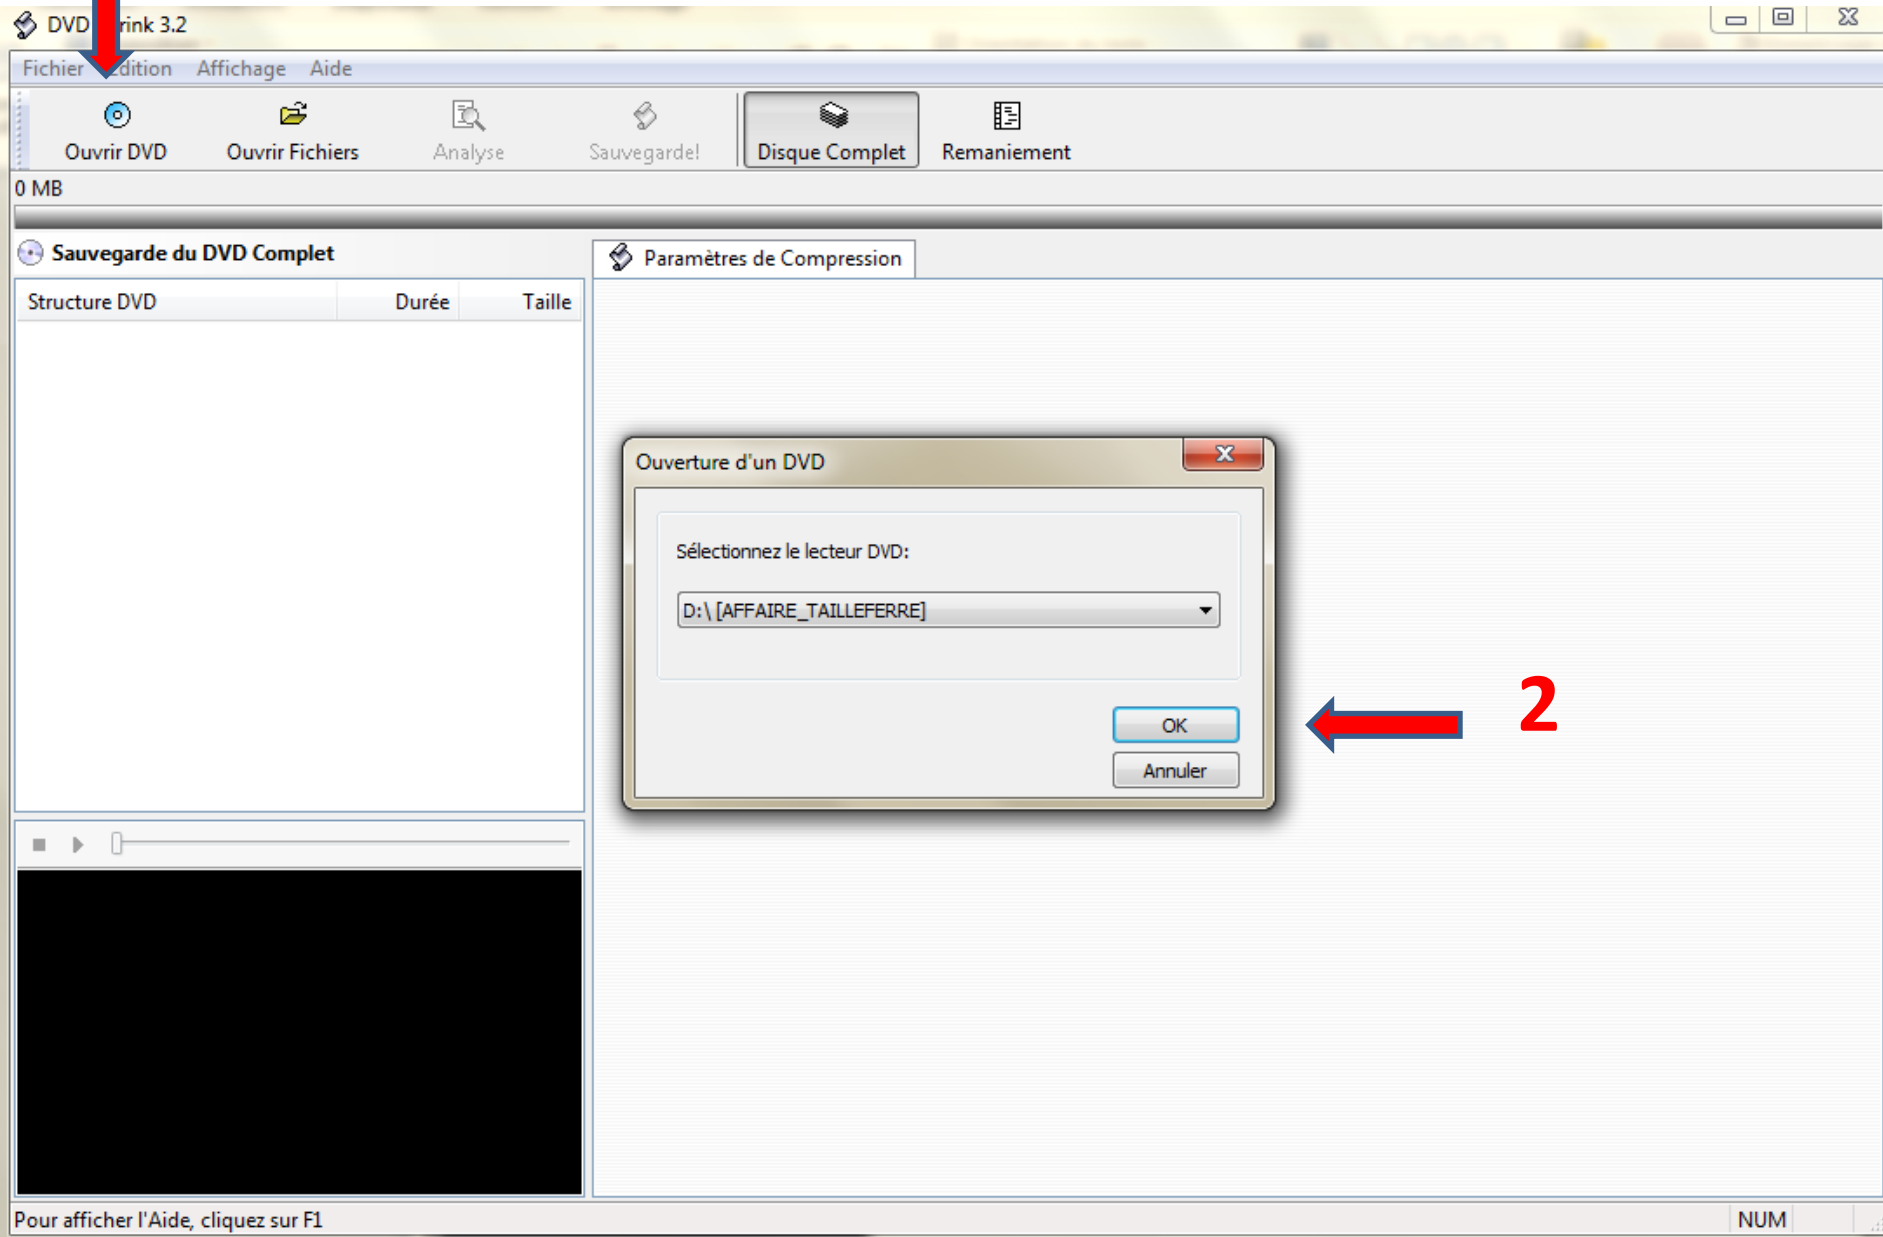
DVD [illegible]rink 3.2

Fichier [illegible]dition Affichage Aide

Ouvrir DVD Ouvrir Fichiers Analyse Sauvegarde! Disque Complet Remaniement

0 MB

Sauvegarde du DVD Complet

| Structure DVD | Durée | Taille |
|---|---|---|

Paramètres de Compression

Ouverture d'un DVD

Sélectionnez le lecteur DVD:

D:\ [AFFAIRE_TAILLEFERRE]

OK

Annuler

2

Pour afficher l'Aide, cliquez sur F1

NUM